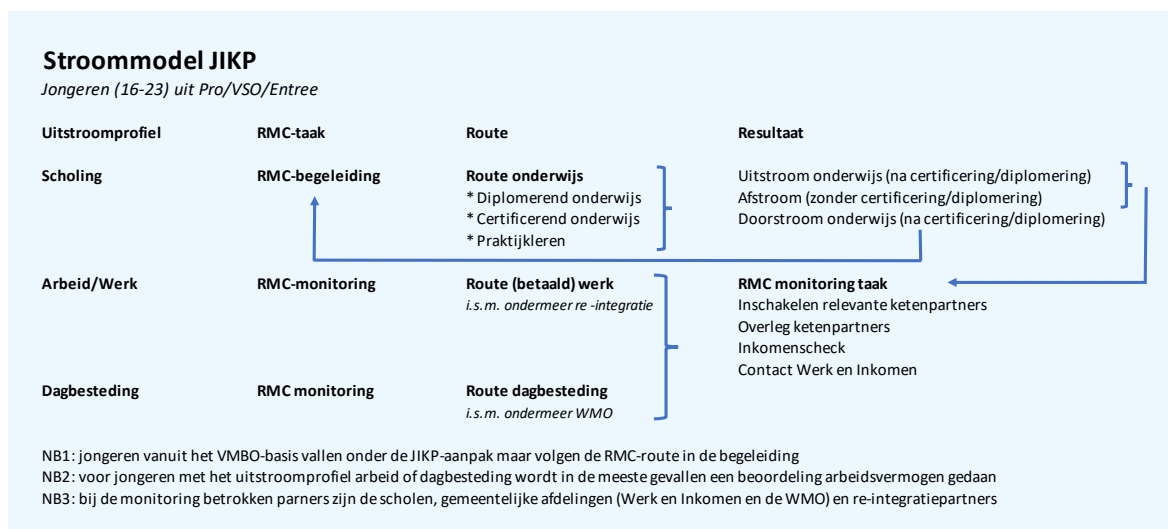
**Stroommodel JIKP**
*Jongeren (16-23) uit Pro/VSO/Entree*

| Uitstroomprofiel | RMC-taak | Route | Resultaat |
|---|---|---|---|
| Scholing | RMC-begeleiding | Route onderwijs<br>* Diplomerend onderwijs<br>* Certificerend onderwijs<br>* Praktijkleren | Uitstroom onderwijs (na certificering/diplomering)<br>Afstroom (zonder certificering/diplomering)<br>Doorstroom onderwijs (na certificering/diplomering) |
| Arbeid/Werk | RMC-monitoring | Route (betaald) werk<br>*i.s.m. ondermeer re -integratie* | RMC monitoring taak<br>Inschakelen relevante ketenpartners<br>Overleg ketenpartners<br>Inkomenscheck<br>Contact Werk en Inkomen |
| Dagbesteding | RMC monitoring | Route dagbesteding<br>*i.s.m. ondermeer WMO* | |

NB1: jongeren vanuit het VMBO-basis vallen onder de JIKP-aanpak maar volgen de RMC-route in de begeleiding
NB2: voor jongeren met het uitstroomprofiel arbeid of dagbesteding wordt in de meeste gevallen een beoordeling arbeidsvermogen gedaan
NB3: bij de monitoring betrokken parners zijn de scholen, gemeentelijke afdelingen (Werk en Inkomen en de WMO) en re-integratiepartners